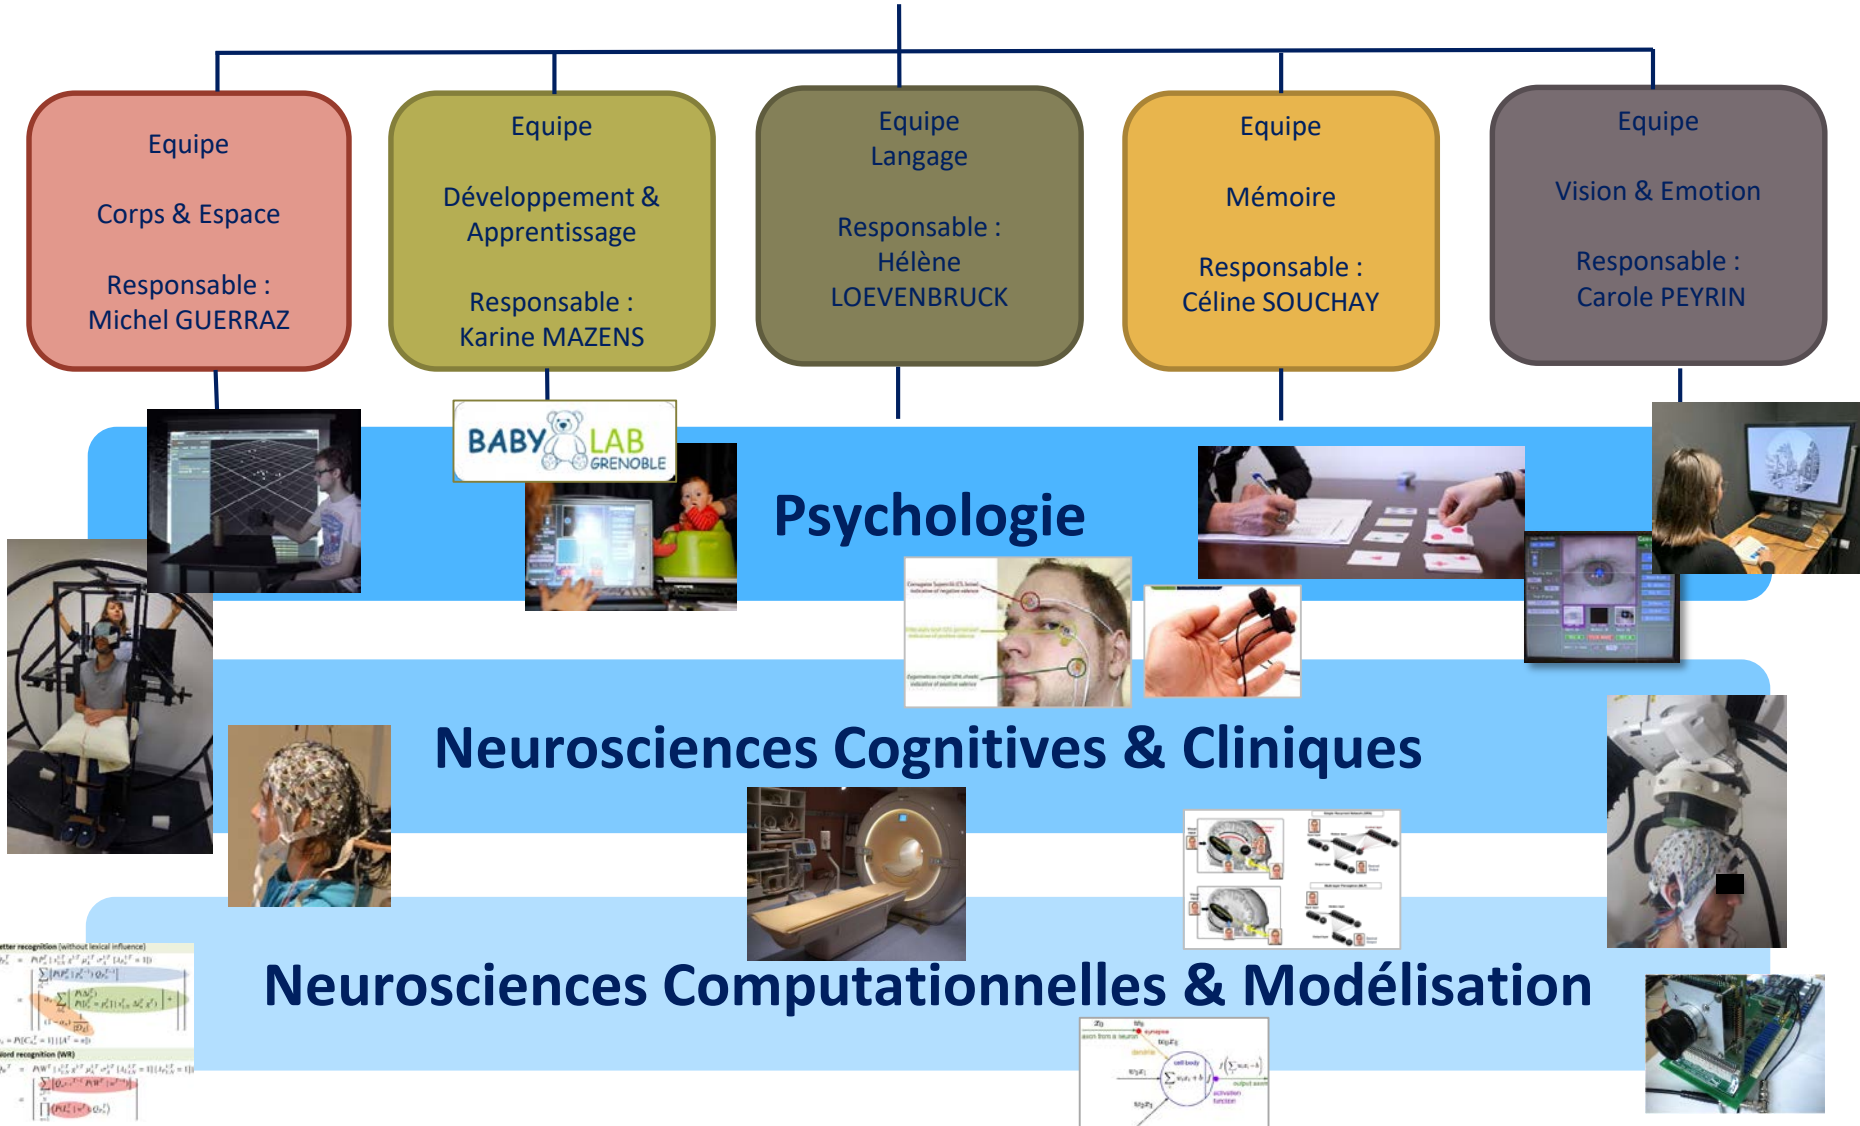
Equipe

Corps & Espace

Responsable : Michel GUERRAZ

Equipe

Développement & Apprentissage

Responsable : Karine MAZENS

Equipe Langage

Responsable : Hélène LOEVENBRUCK

Equipe

Mémoire

Responsable : Céline SOUCHAY

Equipe

Vision & Emotion

Responsable : Carole PEYRIN

BABY LAB GRENOBLE

Psychologie

Neurosciences Cognitives & Cliniques

Neurosciences Computationnelles & Modélisation